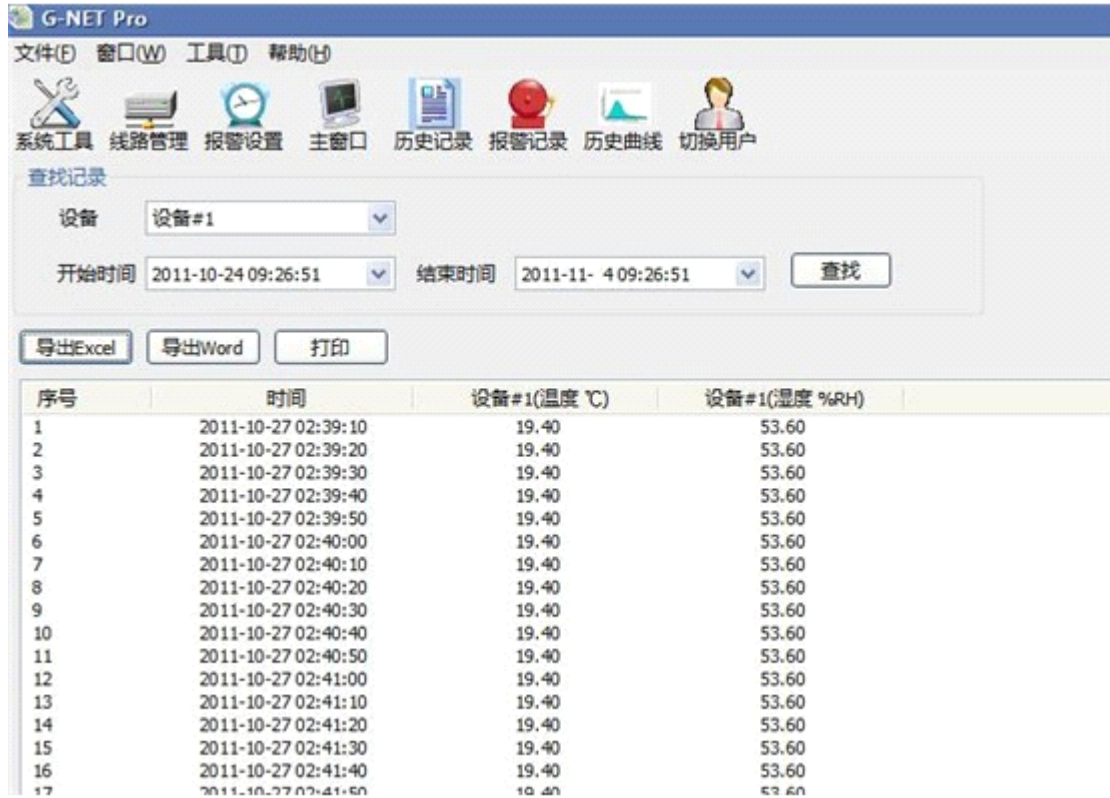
G-NET Pro

文件(F) 窗口(W) 工具(T) 帮助(H)

系统工具 线路管理 报警设置 主窗口 历史记录 报警记录 历史曲线 切换用户

查找记录

设备 设备#1

开始时间 2011-10-24 09:26:51 结束时间 2011-11- 4 09:26:51 查找

导出Excel 导出Word 打印

| 序号 | 时间 | 设备#1(温度 ℃) | 设备#1(湿度 %RH) |
|---|---|---|---|
| 1 | 2011-10-27 02:39:10 | 19.40 | 53.60 |
| 2 | 2011-10-27 02:39:20 | 19.40 | 53.60 |
| 3 | 2011-10-27 02:39:30 | 19.40 | 53.60 |
| 4 | 2011-10-27 02:39:40 | 19.40 | 53.60 |
| 5 | 2011-10-27 02:39:50 | 19.40 | 53.60 |
| 6 | 2011-10-27 02:40:00 | 19.40 | 53.60 |
| 7 | 2011-10-27 02:40:10 | 19.40 | 53.60 |
| 8 | 2011-10-27 02:40:20 | 19.40 | 53.60 |
| 9 | 2011-10-27 02:40:30 | 19.40 | 53.60 |
| 10 | 2011-10-27 02:40:40 | 19.40 | 53.60 |
| 11 | 2011-10-27 02:40:50 | 19.40 | 53.60 |
| 12 | 2011-10-27 02:41:00 | 19.40 | 53.60 |
| 13 | 2011-10-27 02:41:10 | 19.40 | 53.60 |
| 14 | 2011-10-27 02:41:20 | 19.40 | 53.60 |
| 15 | 2011-10-27 02:41:30 | 19.40 | 53.60 |
| 16 | 2011-10-27 02:41:40 | 19.40 | 53.60 |
| 17 | 2011-10-27 02:41:50 | 19.40 | 53.60 |